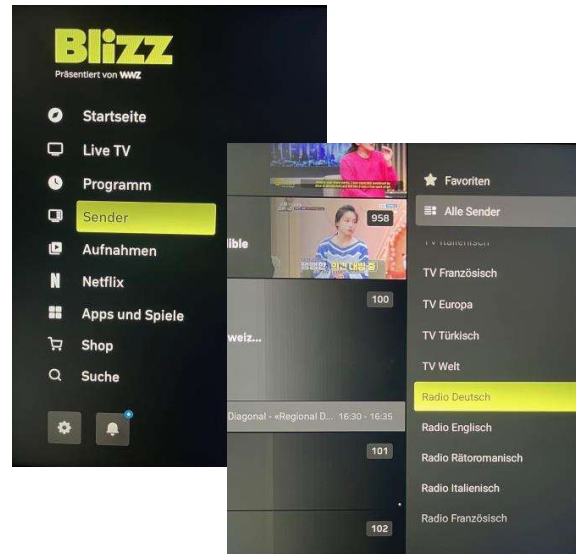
Blizz
Präsentiert von WWZ

Startseite
Live TV
Programm
Sender
Aufnahmen
Netflix
Apps und Spiele
Shop
Suche

958
ible
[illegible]
100
weiz...
Diagonal - «Regional D... 16:30 - 16:35
101
102

Favoriten
Alle Sender
TV Italienisch
TV Französisch
TV Europa
TV Türkisch
TV Welt
Radio Deutsch
Radio Englisch
Radio Rätoromanisch
Radio Italienisch
Radio Französisch